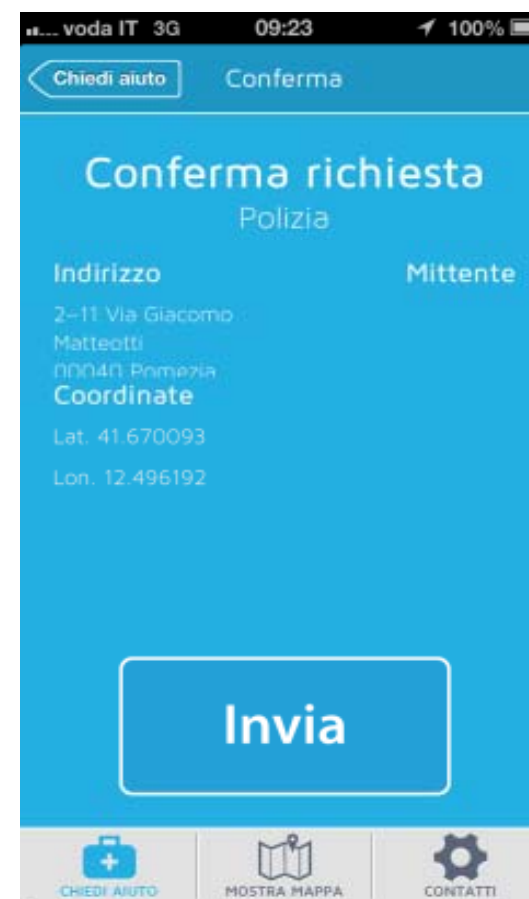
voda IT 3G 09:23 100%

Chiedi aiuto Conferma

Conferma richiesta
Polizia

Indirizzo

Mittente

2-11 Via Giacomo Matteotti 00040 Pomezia

Coordinate

Lat. 41.670093

Lon. 12.496192

Invia

CHIEDI AIUTO MOSTRA MAPPA CONTATTI